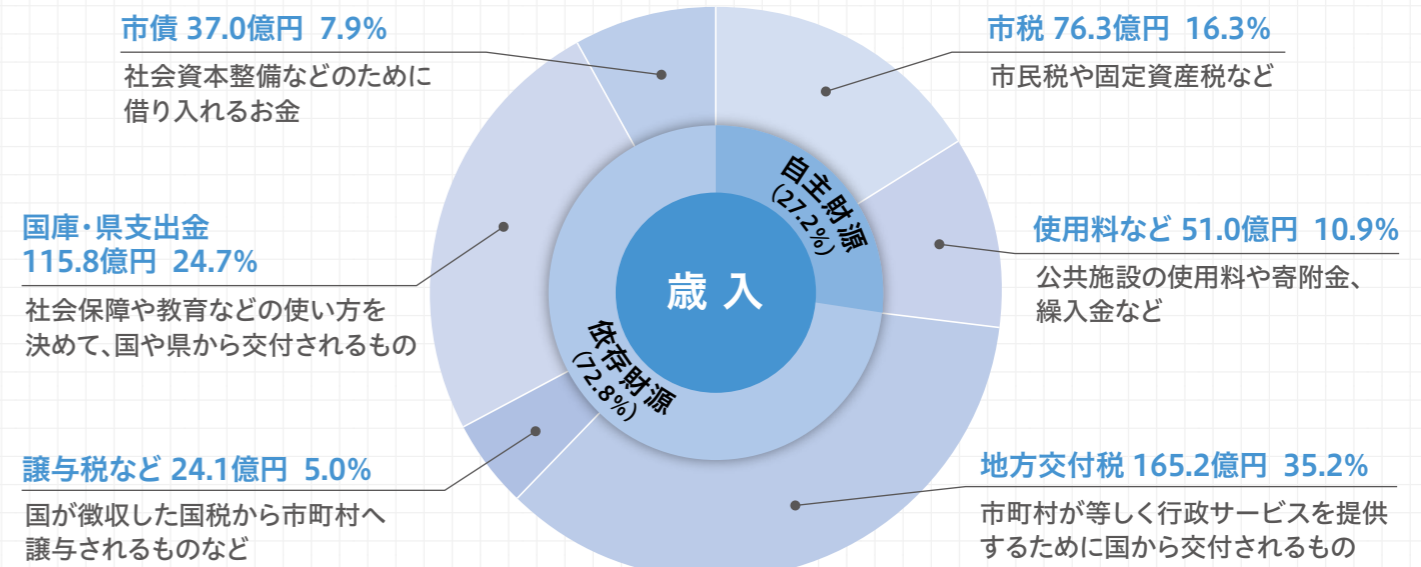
市債 37.0億円 7.9%
社会資本整備などのために借り入れるお金

市税 76.3億円 16.3%
市民税や固定資産税など

自主財源
(27.2%)

国庫・県支出金
115.8億円 24.7%
社会保障や教育などの使い方を決めて、国や県から交付されるもの

使用料など 51.0億円 10.9%
公共施設の使用料や寄附金、繰入金など

歳 入

依存財源
(72.8%)

譲与税など 24.1億円 5.0%
国が徴収した国税から市町村へ譲与されるものなど

地方交付税 165.2億円 35.2%
市町村が等しく行政サービスを提供するために国から交付されるもの